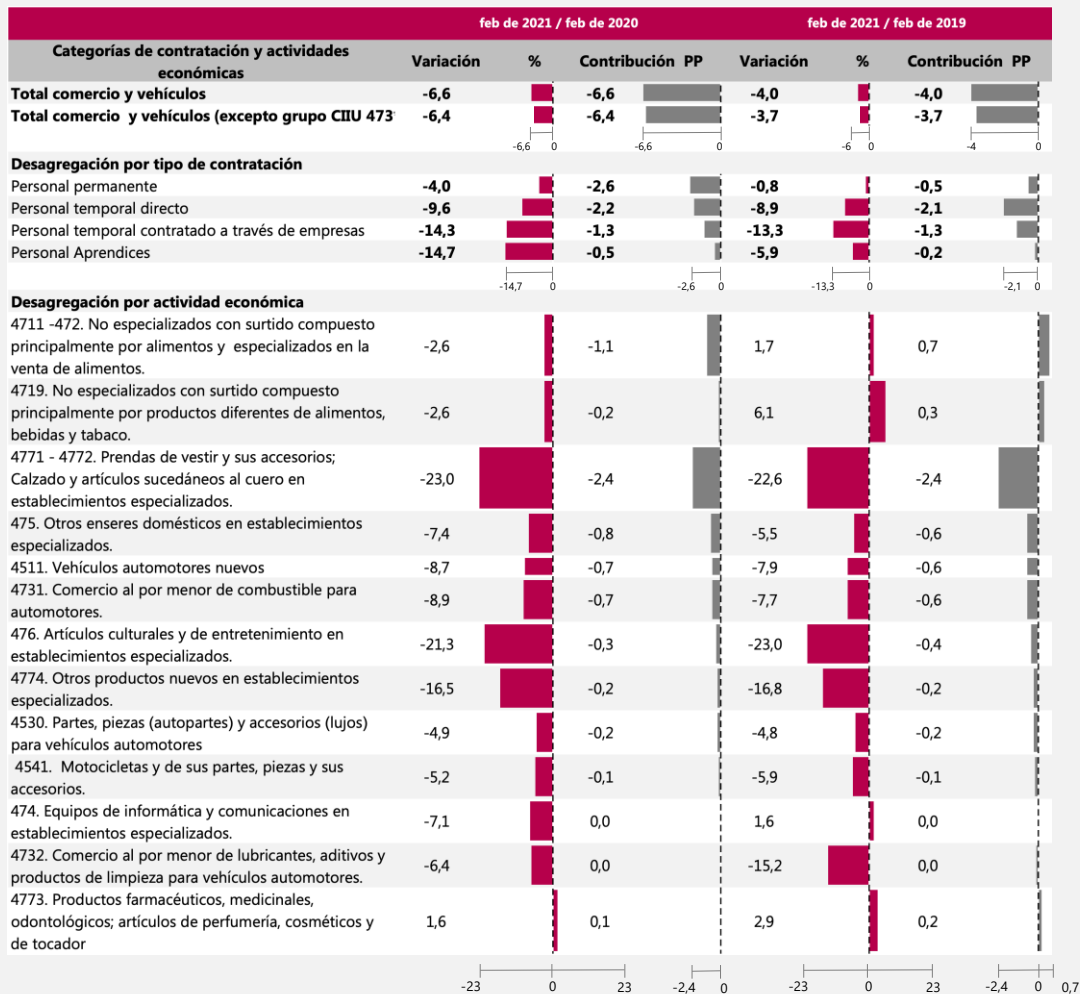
| Categorías de contratación y actividades económicas | feb de 2021 / feb de 2020 Variación | % | Contribución PP | feb de 2021 / feb de 2019 Variación | % | Contribución PP |
|---|---|---|---|---|---|---|
| **Total comercio y vehículos** | **-6,6** | | **-6,6** | **-4,0** | | **-4,0** |
| **Total comercio y vehículos (excepto grupo CIIU 473** | **-6,4** | | **-6,4** | **-3,7** | | **-3,7** |
| | | -6,6 0 | -6,6 0 | | -6 0 | -4 0 |
| **Desagregación por tipo de contratación** | | | | | | |
| Personal permanente | **-4,0** | | **-2,6** | **-0,8** | | **-0,5** |
| Personal temporal directo | **-9,6** | | **-2,2** | **-8,9** | | **-2,1** |
| Personal temporal contratado a través de empresas | **-14,3** | | **-1,3** | **-13,3** | | **-1,3** |
| Personal Aprendices | **-14,7** | | **-0,5** | **-5,9** | | **-0,2** |
| | | -14,7 0 | -2,6 0 | | -13,3 0 | -2,1 0 |
| **Desagregación por actividad económica** | | | | | | |
| 4711 -472. No especializados con surtido compuesto principalmente por alimentos y especializados en la venta de alimentos. | -2,6 | | -1,1 | 1,7 | | 0,7 |
| 4719. No especializados con surtido compuesto principalmente por productos diferentes de alimentos, bebidas y tabaco. | -2,6 | | -0,2 | 6,1 | | 0,3 |
| 4771 - 4772. Prendas de vestir y sus accesorios; Calzado y artículos sucedáneos al cuero en establecimientos especializados. | -23,0 | | -2,4 | -22,6 | | -2,4 |
| 475. Otros enseres domésticos en establecimientos especializados. | -7,4 | | -0,8 | -5,5 | | -0,6 |
| 4511. Vehículos automotores nuevos | -8,7 | | -0,7 | -7,9 | | -0,6 |
| 4731. Comercio al por menor de combustible para automotores. | -8,9 | | -0,7 | -7,7 | | -0,6 |
| 476. Artículos culturales y de entretenimiento en establecimientos especializados. | -21,3 | | -0,3 | -23,0 | | -0,4 |
| 4774. Otros productos nuevos en establecimientos especializados. | -16,5 | | -0,2 | -16,8 | | -0,2 |
| 4530. Partes, piezas (autopartes) y accesorios (lujos) para vehículos automotores | -4,9 | | -0,2 | -4,8 | | -0,2 |
| 4541. Motocicletas y de sus partes, piezas y sus accesorios. | -5,2 | | -0,1 | -5,9 | | -0,1 |
| 474. Equipos de informática y comunicaciones en establecimientos especializados. | -7,1 | | 0,0 | 1,6 | | 0,0 |
| 4732. Comercio al por menor de lubricantes, aditivos y productos de limpieza para vehículos automotores. | -6,4 | | 0,0 | -15,2 | | 0,0 |
| 4773. Productos farmacéuticos, medicinales, odontológicos; artículos de perfumería, cosméticos y de tocador | 1,6 | | 0,1 | 2,9 | | 0,2 |
| | | -23 0 23 | -2,4 0 | | -23 0 23 | -2,4 0 0,7 |